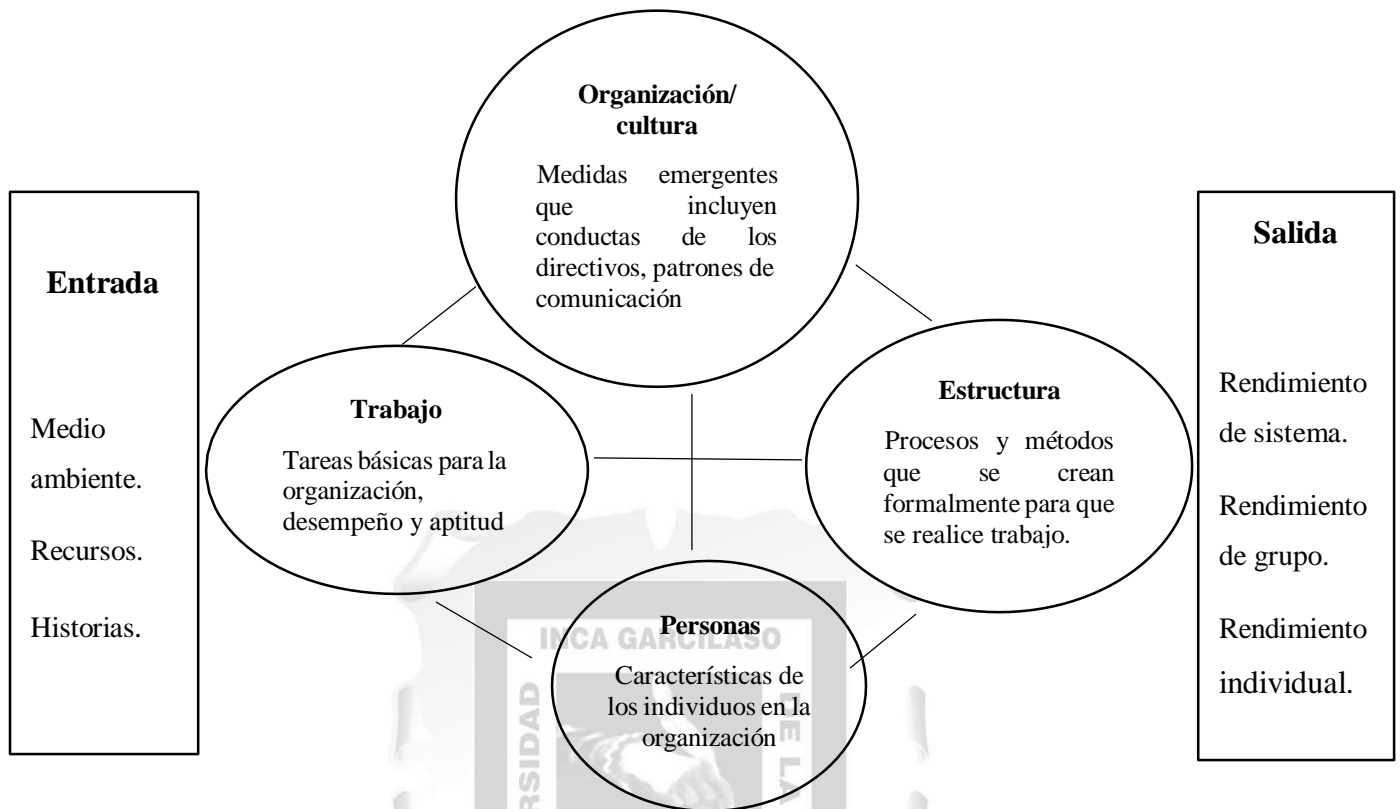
Entrada

Medio ambiente.

Recursos.

Historias.

Organización/ cultura

Medidas emergentes que incluyen conductas de los directivos, patrones de comunicación

Trabajo

Tareas básicas para la organización, desempeño y aptitud

Estructura

Procesos y métodos que se crean formalmente para que se realice trabajo.

Personas

Características de los individuos en la organización

INCA GARCILASO

SIDAD

DE LA

Salida

Rendimiento de sistema.

Rendimiento de grupo.

Rendimiento individual.